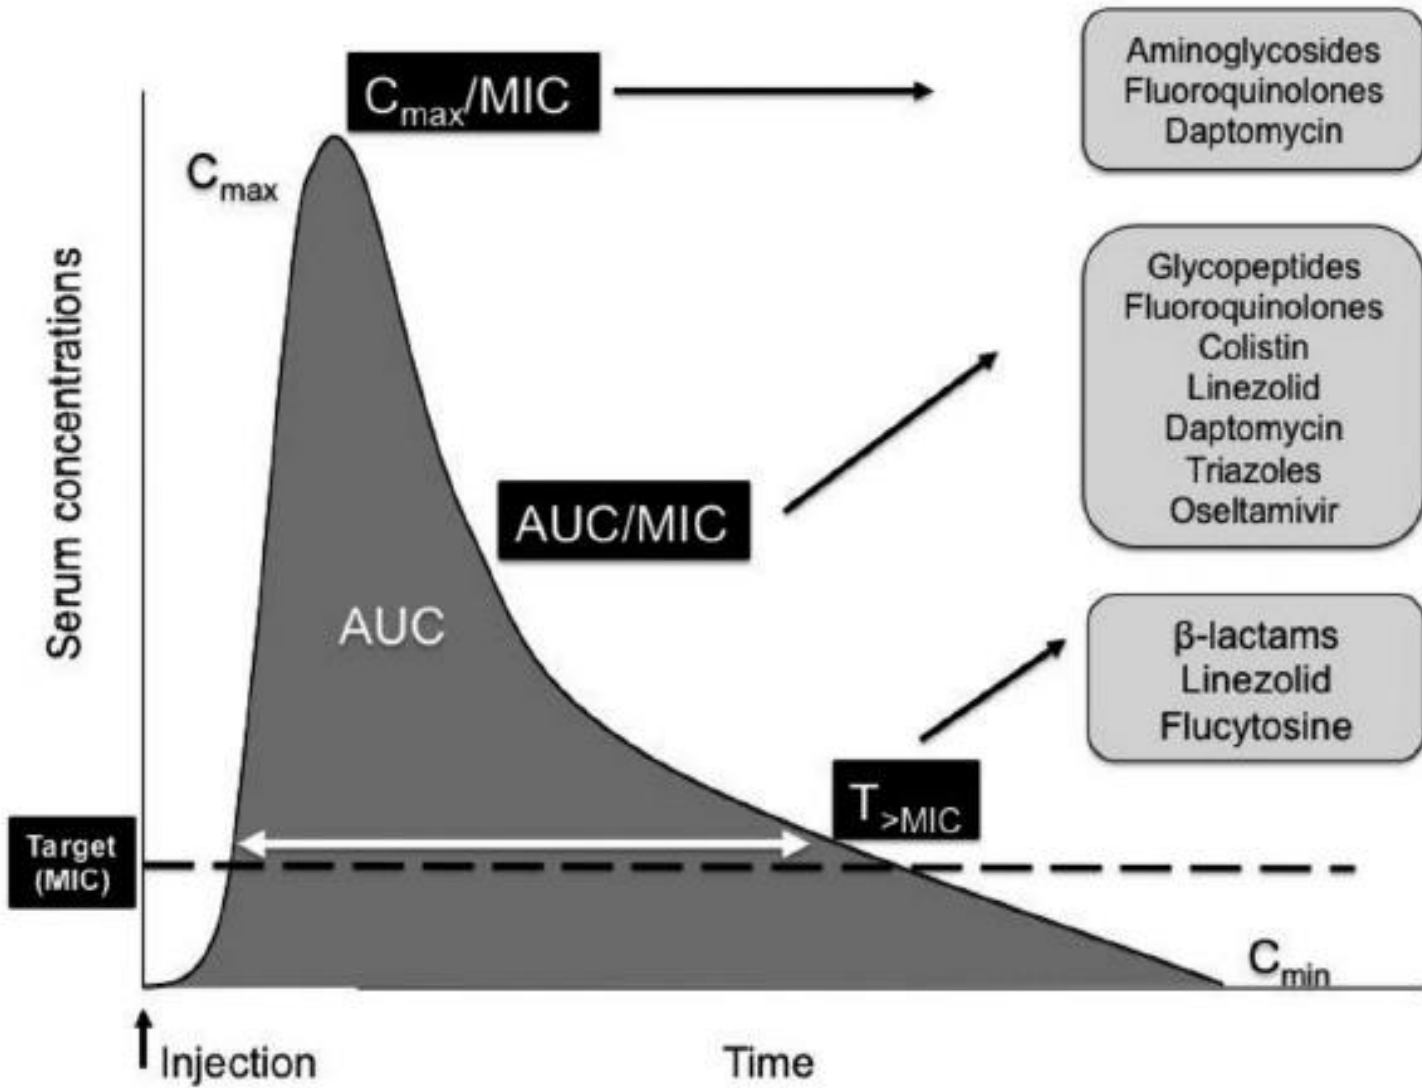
$C_{max}$/MIC

Aminoglycosides
Fluoroquinolones
Daptomycin

$C_{max}$

Glycopeptides
Fluoroquinolones
Colistin
Linezolid
Daptomycin
Triazoles
Oseltamivir

Serum concentrations

AUC/MIC

AUC

β-lactams
Linezolid
Flucytosine

$T_{>MIC}$

Target (MIC)

$C_{min}$

Injection

Time